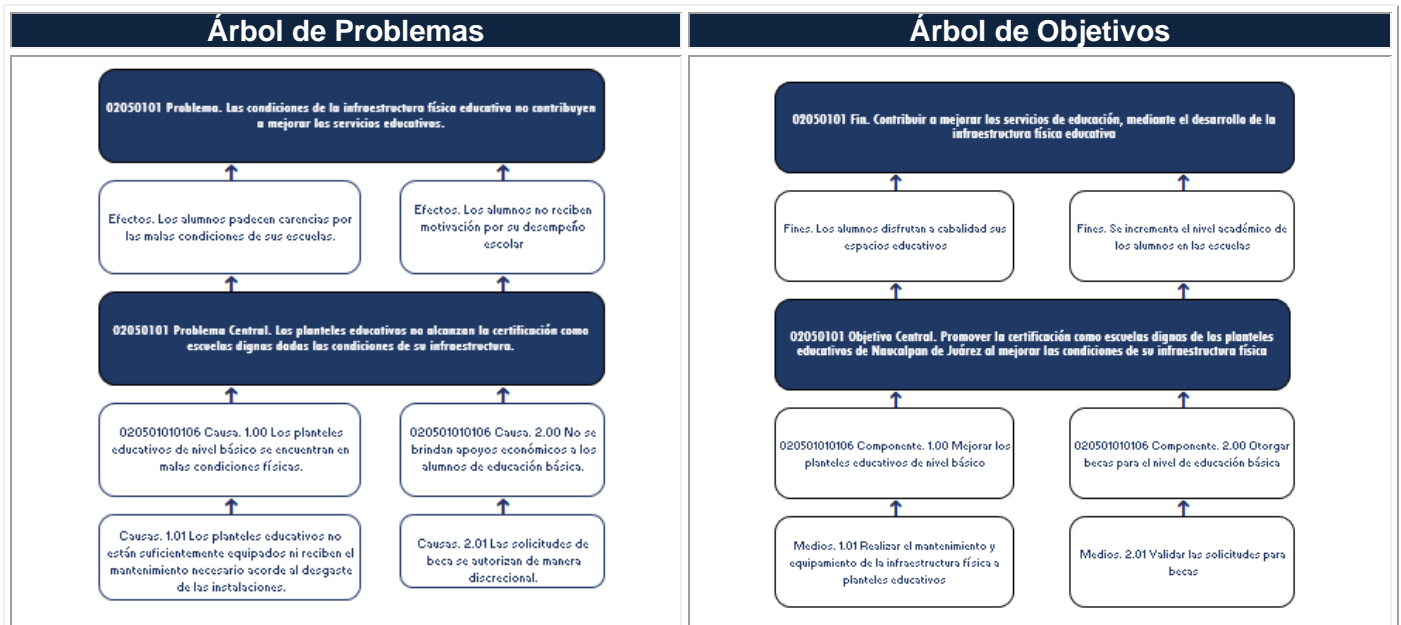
Árbol de Problemas

02050101 Problema. Las condiciones de la infraestructura física educativa no contribuyen a mejorar los servicios educativos.

Efectos. Los alumnos padecen carencias por las malas condiciones de sus escuelas.

Efectos. Los alumnos no reciben motivación por su desempeño escolar

02050101 Problema Central. Los planteles educativos no alcanzan la certificación como escuelas dignas dadas las condiciones de su infraestructura.

020501010106 Causa. 1.00 Los planteles educativos de nivel básico se encuentran en malas condiciones físicas.

020501010106 Causa. 2.00 No se brindan apoyos económicos a los alumnos de educación básica.

Causas. 1.01 Los planteles educativos no están suficientemente equipados ni reciben el mantenimiento necesario acorde al desgaste de las instalaciones.

Causas. 2.01 Las solicitudes de beca se autorizan de manera discrecional.

Árbol de Objetivos

02050101 Fin. Contribuir a mejorar los servicios de educación, mediante el desarrollo de la infraestructura física educativa

Fines. Los alumnos disfrutan a cabalidad sus espacios educativos

Fines. Se incrementa el nivel académico de los alumnos en las escuelas

02050101 Objetivo Central. Promover la certificación como escuelas dignas de los planteles educativos de Naucalpan de Juárez al mejorar las condiciones de su infraestructura física

020501010106 Componente. 1.00 Mejorar los planteles educativos de nivel básico

020501010106 Componente. 2.00 Otorgar becas para el nivel de educación básica

Medios. 1.01 Realizar el mantenimiento y equipamiento de la infraestructura física a planteles educativos

Medios. 2.01 Validar las solicitudes para becas